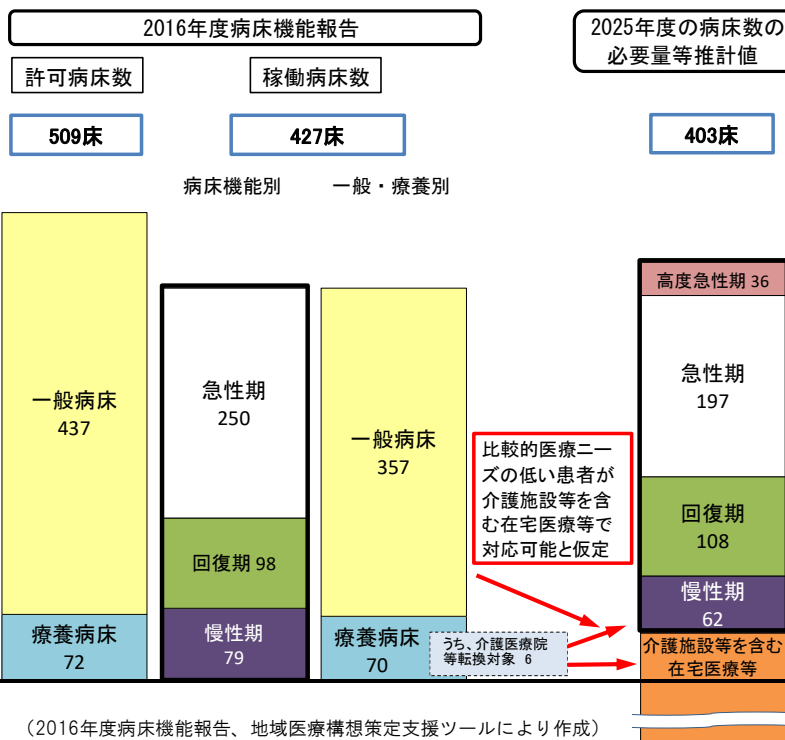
2016年度病床機能報告

2025年度の病床数の必要量等推計値

許可病床数

稼働病床数

509床

427床

403床

病床機能別

一般・療養別

一般病床
437

療養病床
72

急性期
250

回復期 98

慢性期
79

一般病床
357

療養病床
70

うち、介護医療院等転換対象 6

比較的医療ニーズの低い患者が介護施設等を含む在宅医療等で対応可能と仮定

高度急性期 36

急性期
197

回復期
108

慢性期
62

介護施設等を含む在宅医療等

（2016年度病床機能報告、地域医療構想策定支援ツールにより作成）